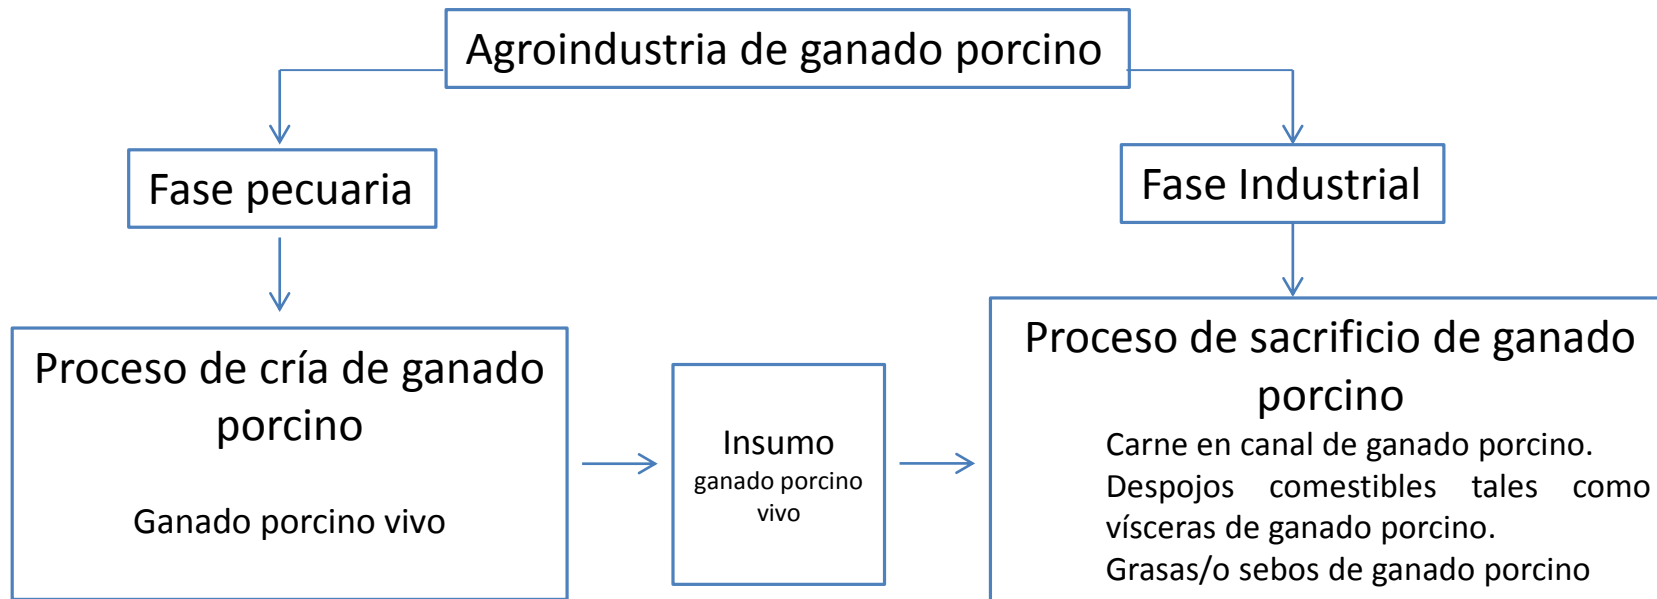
Agroindustria de ganado porcino

Fase pecuaria

Fase Industrial

Proceso de cría de ganado porcino

Ganado porcino vivo

Insumo
ganado porcino vivo

Proceso de sacrificio de ganado porcino

Carne en canal de ganado porcino.
Despojos comestibles tales como vísceras de ganado porcino.
Grasas/o sebos de ganado porcino